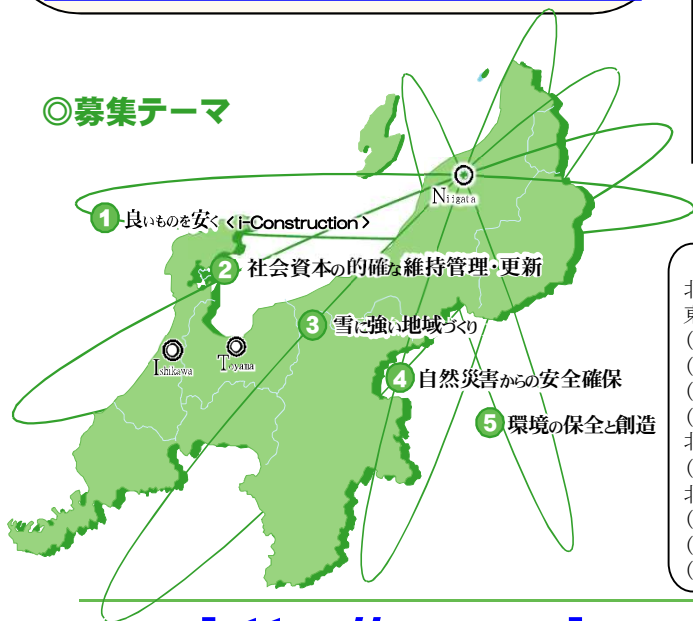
◎募集テーマ

Niigata

1 良いものを安く ＜i-Construction＞

2 社会資本の的確な維持管理・更新

Ishikawa

Toyama

3 雪に強い地域づくり

4 自然災害からの安全確保

5 環境の保全と創造

北
東
(
(
(
(
北
(
北
(
(
(